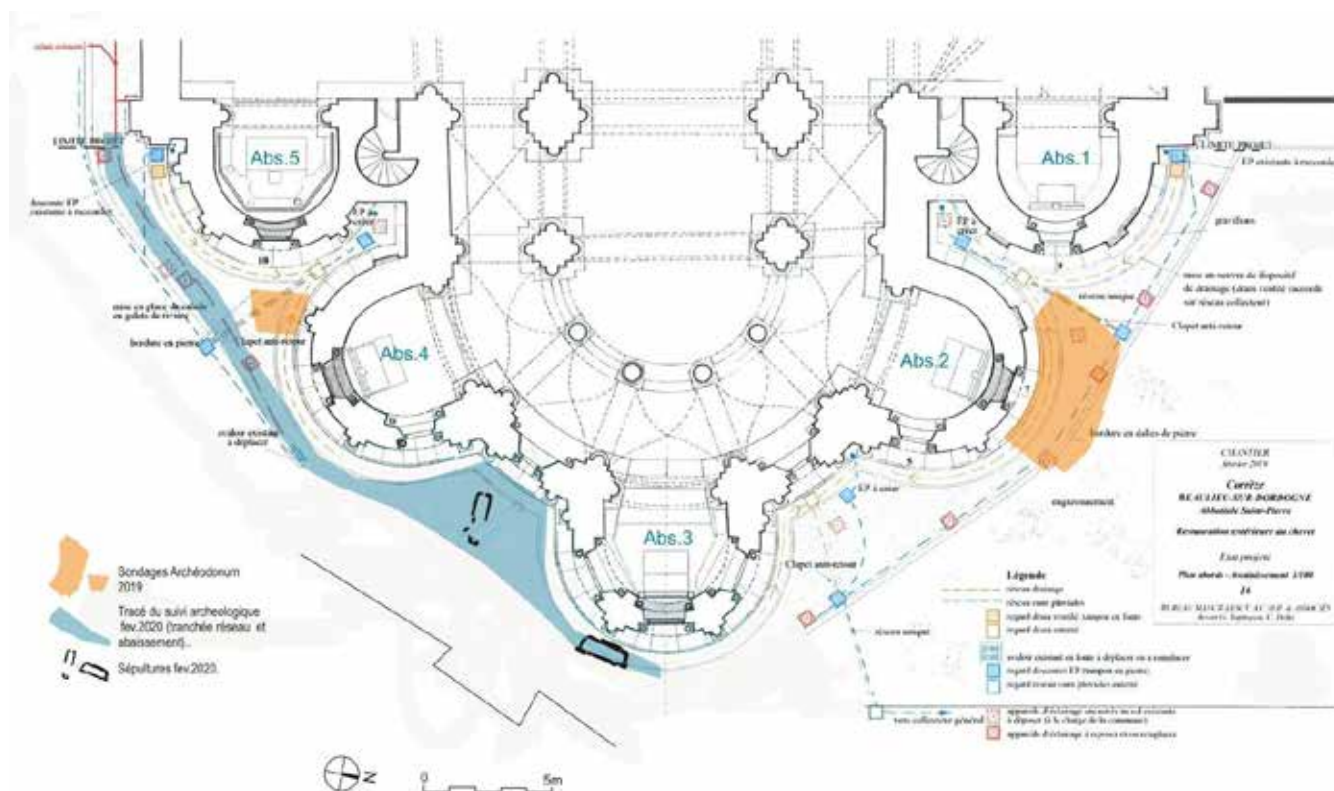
Abs.5

Abs.1

Abs.4

Abs.2

Abs.3

LIMITE PROJET

LIMITE PROJET

Clapet anti-retour

Clapet anti-retour

Clapet anti-retour

bordure en pierre

bordure en dalles de pierre

engazonnement

réseau unique

réseau unique

gravillons

vers collecteur général

EP à créer

CHANTIER
février 2019

Corrèze
BEAULIEU-SUR-DORDOGNE
Abbatiale Saint-Pierre

Restauration extérieure du chevet

Etat projeté

Plan abords - Assainissement 1/100

Légende

Sondages Archéodunum 2019

Tracé du suivi archeologique fev.2020 (tranchée réseau et abaissement)..

Sépultures fev.2020.

N

0

5m